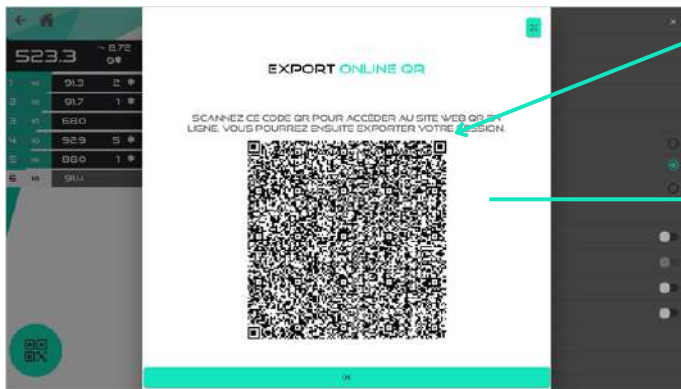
523.3

~ 8.72

9*

1 10 91.3 2 *

2 10 91.7 1 *

3 10 68.0

4 10 92.9 5 *

5 10 88.0 1 *

6 10 91.1

EXPORT ONLINE QR

SCANNEZ CE CODE QR POUR ACCÉDER AU SITE WEB QR EN LIGNE. VOUS POURREZ ENSUITE EXPORTER VOTRE SESSION.

OK